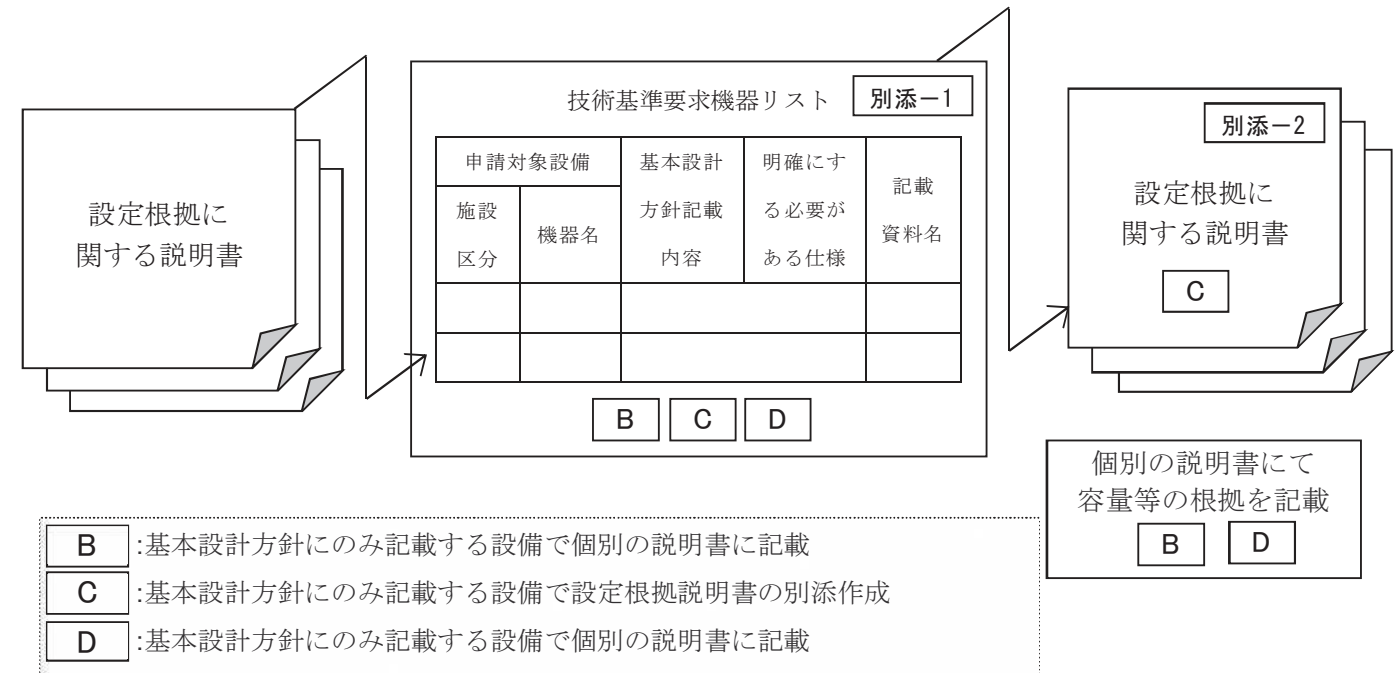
設定根拠に
関する説明書

技術基準要求機器リスト 別添－1

| 申請対象設備 | | 基本設計方針記載内容 | 明確にする必要がある仕様 | 記載資料名 |
|---|---|---|---|---|
| 施設区分 | 機器名 | | | |
| | | | | |
| | | | | |

B C D

別添－2
設定根拠に
関する説明書
C

個別の説明書にて
容量等の根拠を記載
B D

B :基本設計方針にのみ記載する設備で個別の説明書に記載
C :基本設計方針にのみ記載する設備で設定根拠説明書の別添作成
D :基本設計方針にのみ記載する設備で個別の説明書に記載